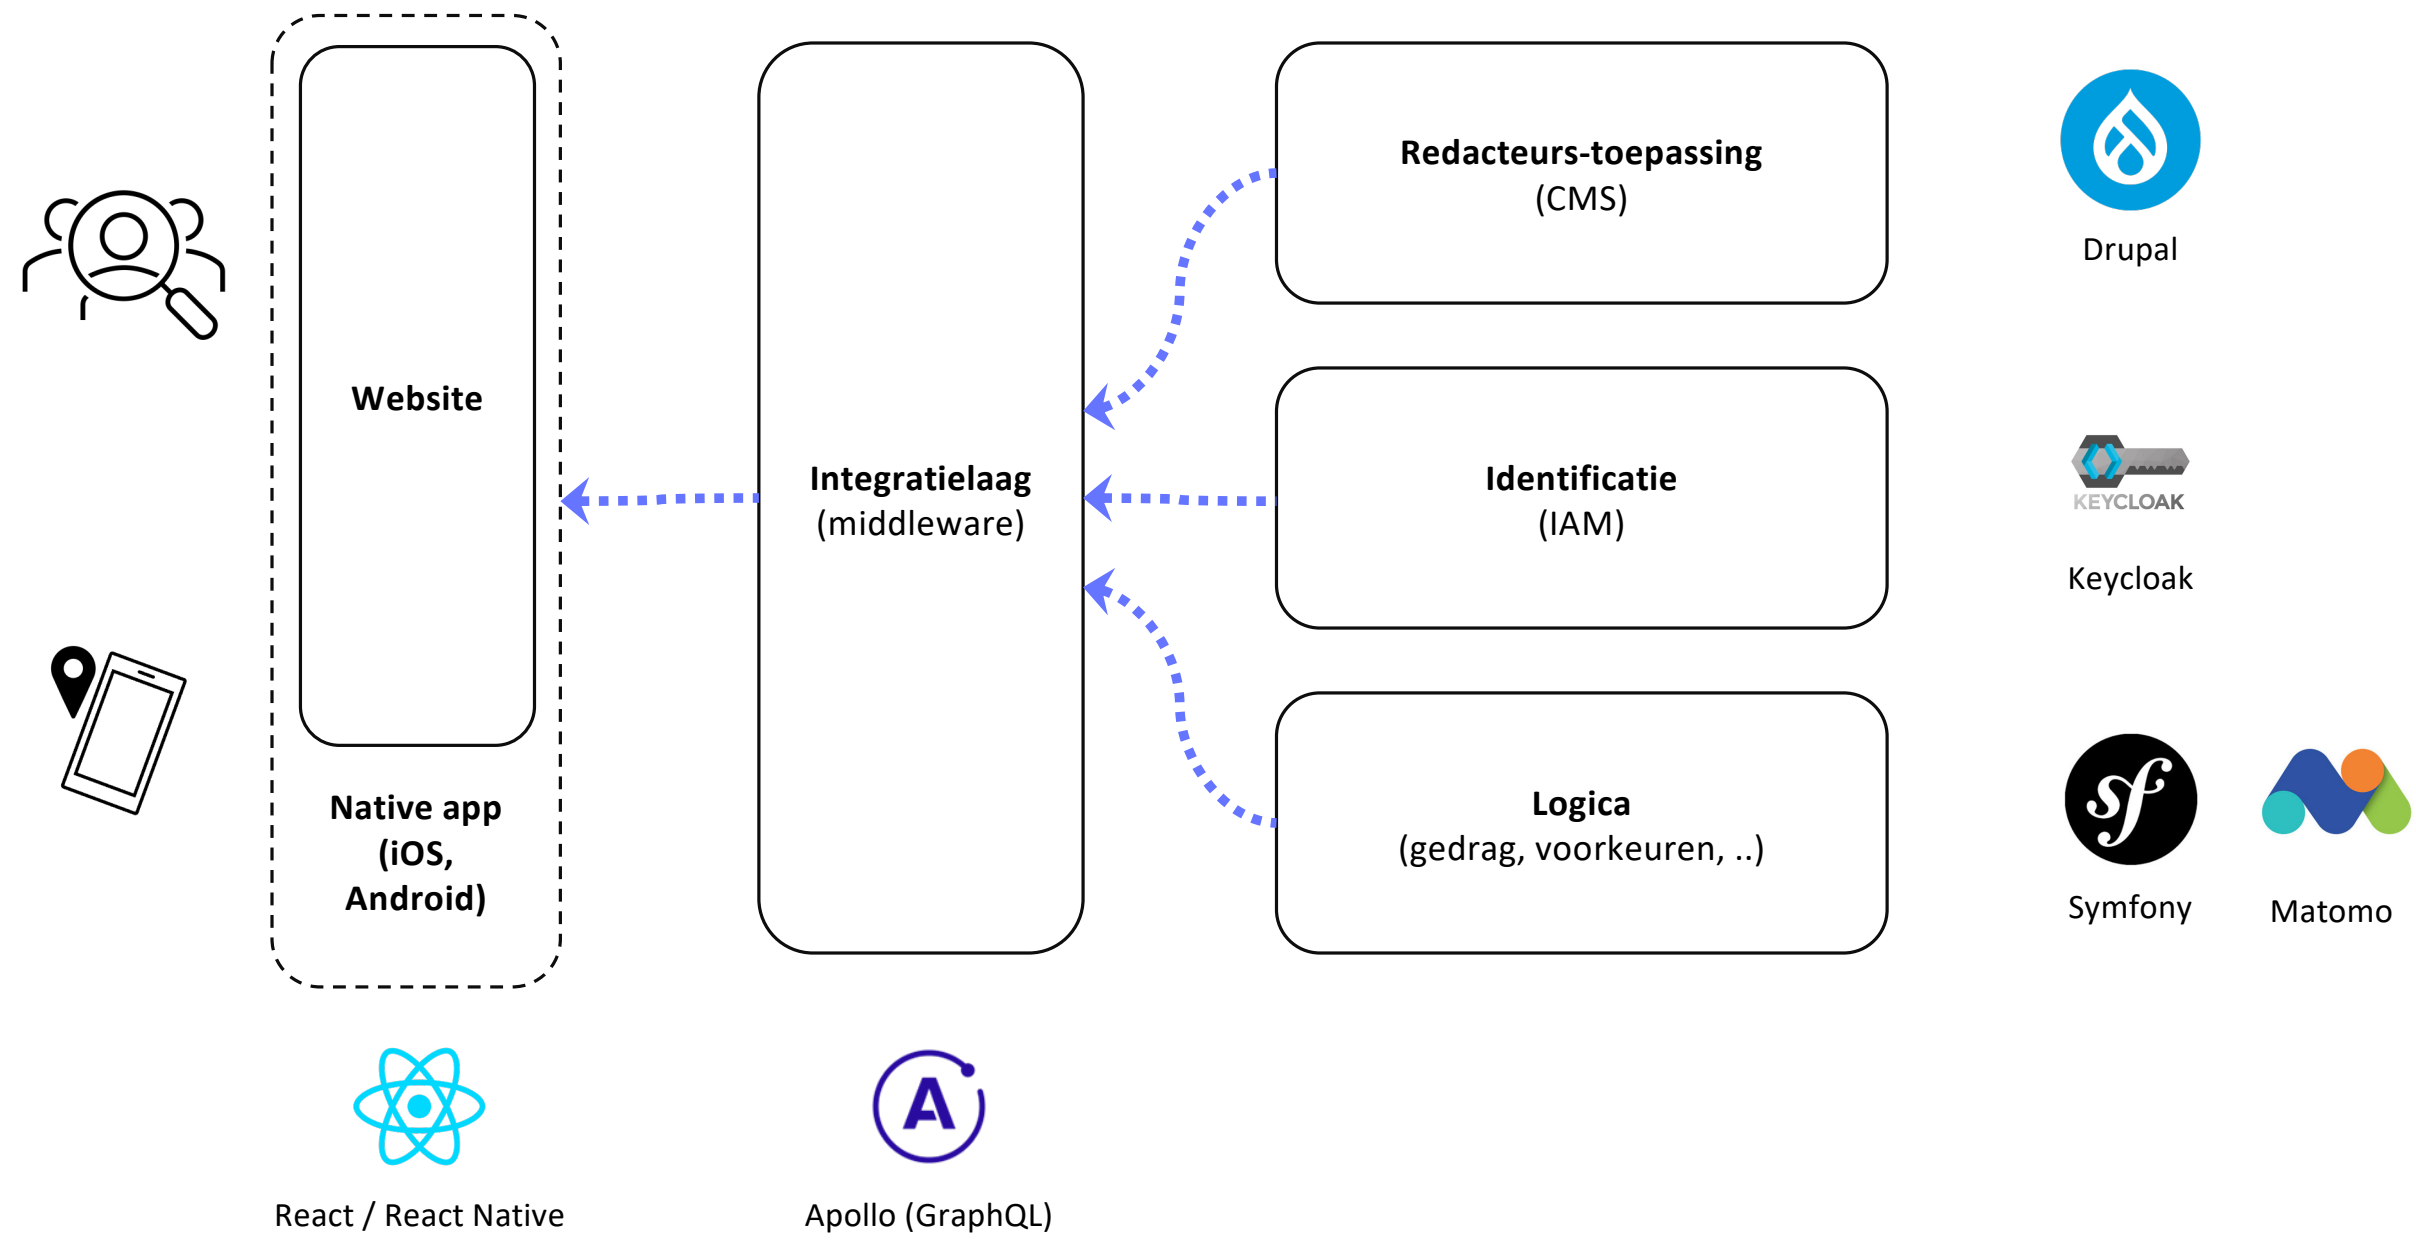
Website

Native app (iOS, Android)

Integratielaag (middleware)

Redacteurs-toepassing (CMS)

Identificatie (IAM)

Logica (gedrag, voorkeuren, ..)

Drupal

KEYCLOAK

Keycloak

Symfony

Matomo

React / React Native

Apollo (GraphQL)